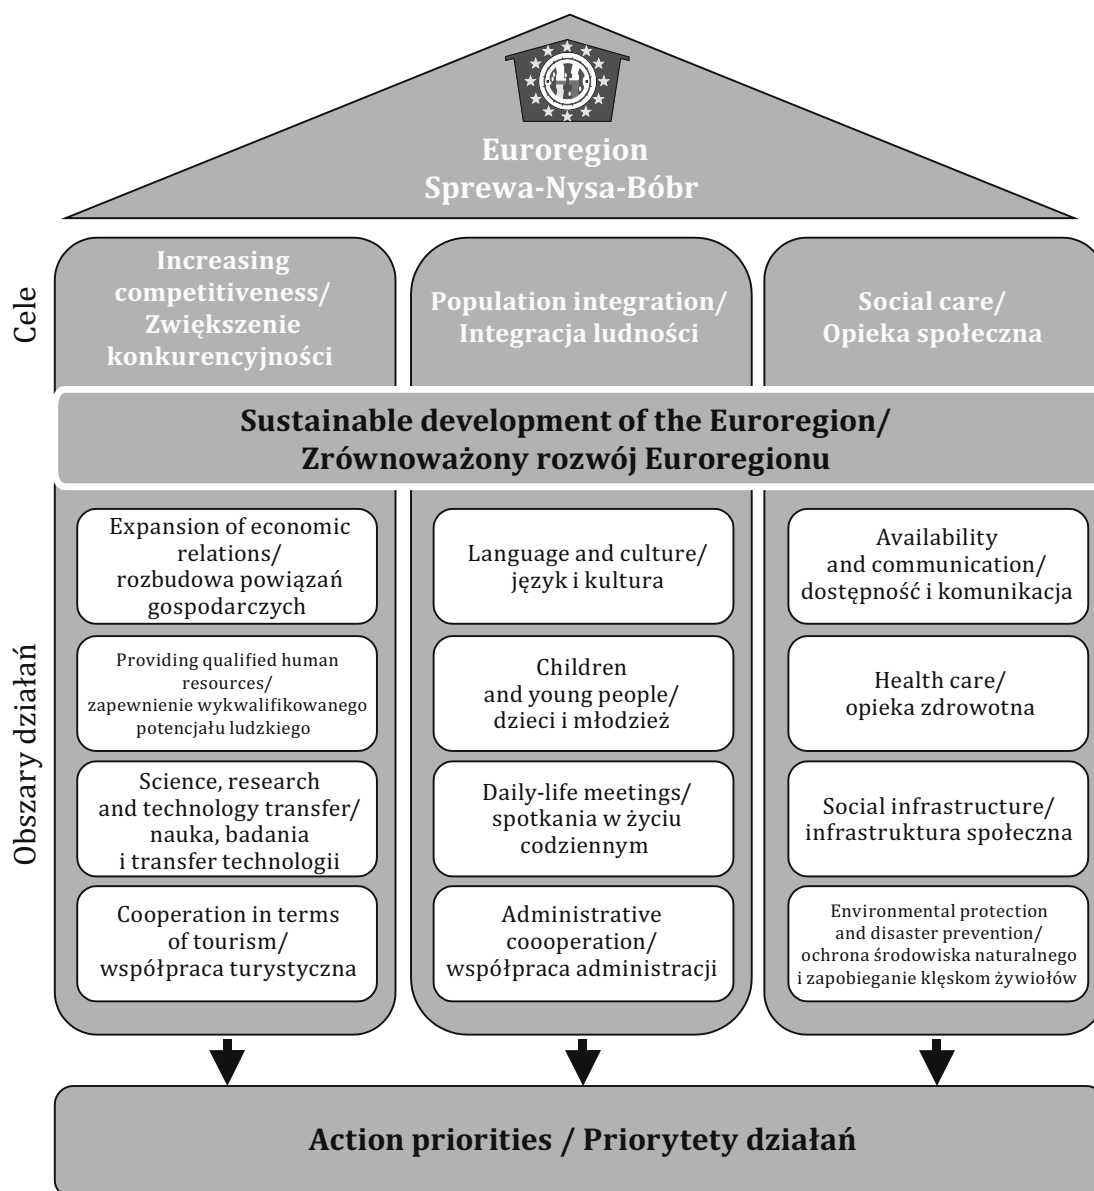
Euroregion
Sprewa-Nysa-Bóbr

Cele

Increasing competitiveness/
Zwiększenie konkurencyjności

Population integration/
Integracja ludności

Social care/
Opieka społeczna

Sustainable development of the Euroregion/
Zrównoważony rozwój Euroregionu

Obszary działań

Expansion of economic relations/
rozbudowa powiązań gospodarczych

Providing qualified human resources/
zapewnienie wykwalifikowanego potencjału ludzkiego

Science, research and technology transfer/
nauka, badania i transfer technologii

Cooperation in terms of tourism/
współpraca turystyczna

Language and culture/
język i kultura

Children and young people/
dzieci i młodzież

Daily-life meetings/
spotkania w życiu codziennym

Administrative coooperation/
współpraca administracji

Availability and communication/
dostępność i komunikacja

Health care/
opieka zdrowotna

Social infrastructure/
infrastruktura społeczna

Environmental protection and disaster prevention/
ochrona środowiska naturalnego i zapobieganie klęskom żywiołów

Action priorities / Priorytety działań